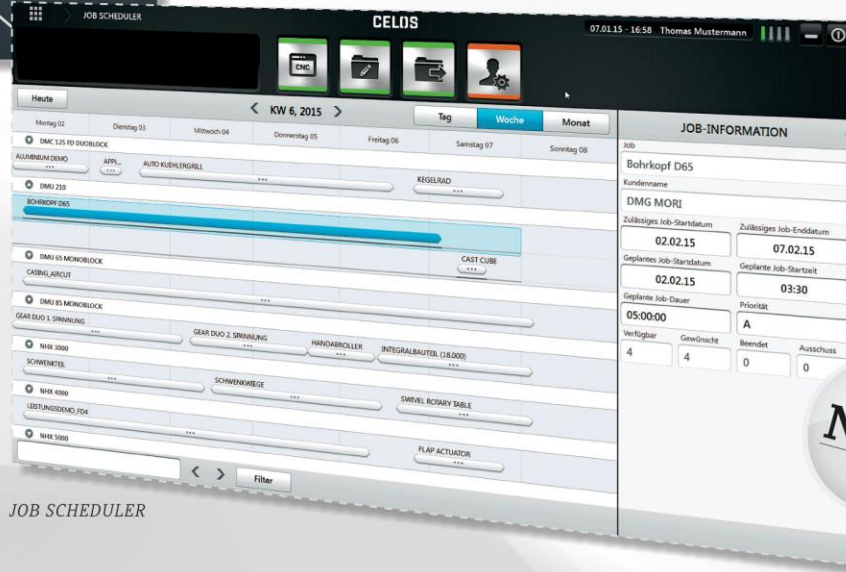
JOB SCHEDULER

CELOS

07.01.15 - 16:58 Thomas Mustermann

CNC

Heute

KW 6, 2015

Tag

Woche

Monat

Montag 02

Dienstag 03

Mittwoch 04

Donnerstag 05

Freitag 06

Samstag 07

Sonntag 08

DMC 125 FD DUOBLOCK

ALUMINIUM DEMO

...

APPL...

...

AUTO KUEHLERGRILL

...

KEGELRAD

...

DMU 210

BOHRKOPF D65

DMU 65 MONOBLOCK

CASING_AIRCUT

CAST CUBE

...

DMU 85 MONOBLOCK

...

GEAR DUO 1. SPANNUNG

...

GEAR DUO 2. SPANNUNG

...

HANDABROLLER

...

INTEGRALBAUTEIL (18.000)

...

NHX 3000

SCHWENKTEIL

...

SCHWENKWIEGE

...

NHX 4000

LEISTUNGSDEMO_FD4

SWIVEL ROTARY TABLE

...

...

NHX 5000

FLAP ACTUATOR

...

Filter

JOB-INFORMATION

Job

Bohrkopf D65

Kundenname

DMG MORI

Zulässiges Job-Startdatum

02.02.15

Zulässiges Job-Enddatum

07.02.15

Geplantes Job-Startdatum

02.02.15

Geplante Job-Startzeit

03:30

Geplante Job-Dauer

05:00:00

Priorität

A

Verfügbar

4

Gewünscht

4

Beendet

0

Ausschuss

0

JOB SCHEDULER